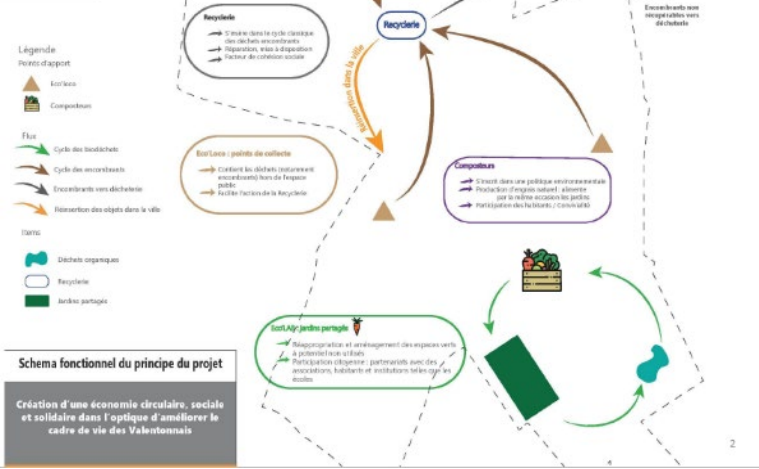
Encombrants non récupérables vers déchèterie

Recyclerie

Recyclerie
S'insère dans le cycle classique des déchets encombrants
Réparation, mise à disposition
Facteur de cohésion sociale

Légende
Points d'apport
Eco'Loco
Composteurs

Flux
Cycle des biodéchets
Cycle des encombrants
Encombrants vers déchèterie
Réinsertion des objets dans la ville

Items
Déchets organiques
Recyclerie
Jardins partagés

Réinsertion dans la ville

Eco'Loco : points de collecte
Contient les déchets (notamment encombrants) hors de l'espace public
Facilite l'action de la Recyclerie

Composteurs
S'inscrit dans une politique environnementale
Production d'engrais naturel : alimente par la même occasion les jardins
Participation des habitants / Convivialité

Eco'LAjir: Jardins partagés
Réappropriation et aménagement des espaces verts à potentiel non utilisés
Participation citoyenne : partenariats avec des associations, habitants et institutions telles que les écoles

Schema fonctionnel du principe du projet

Création d'une économie circulaire, sociale et solidaire dans l'optique d'améliorer le cadre de vie des Valentonnais

2